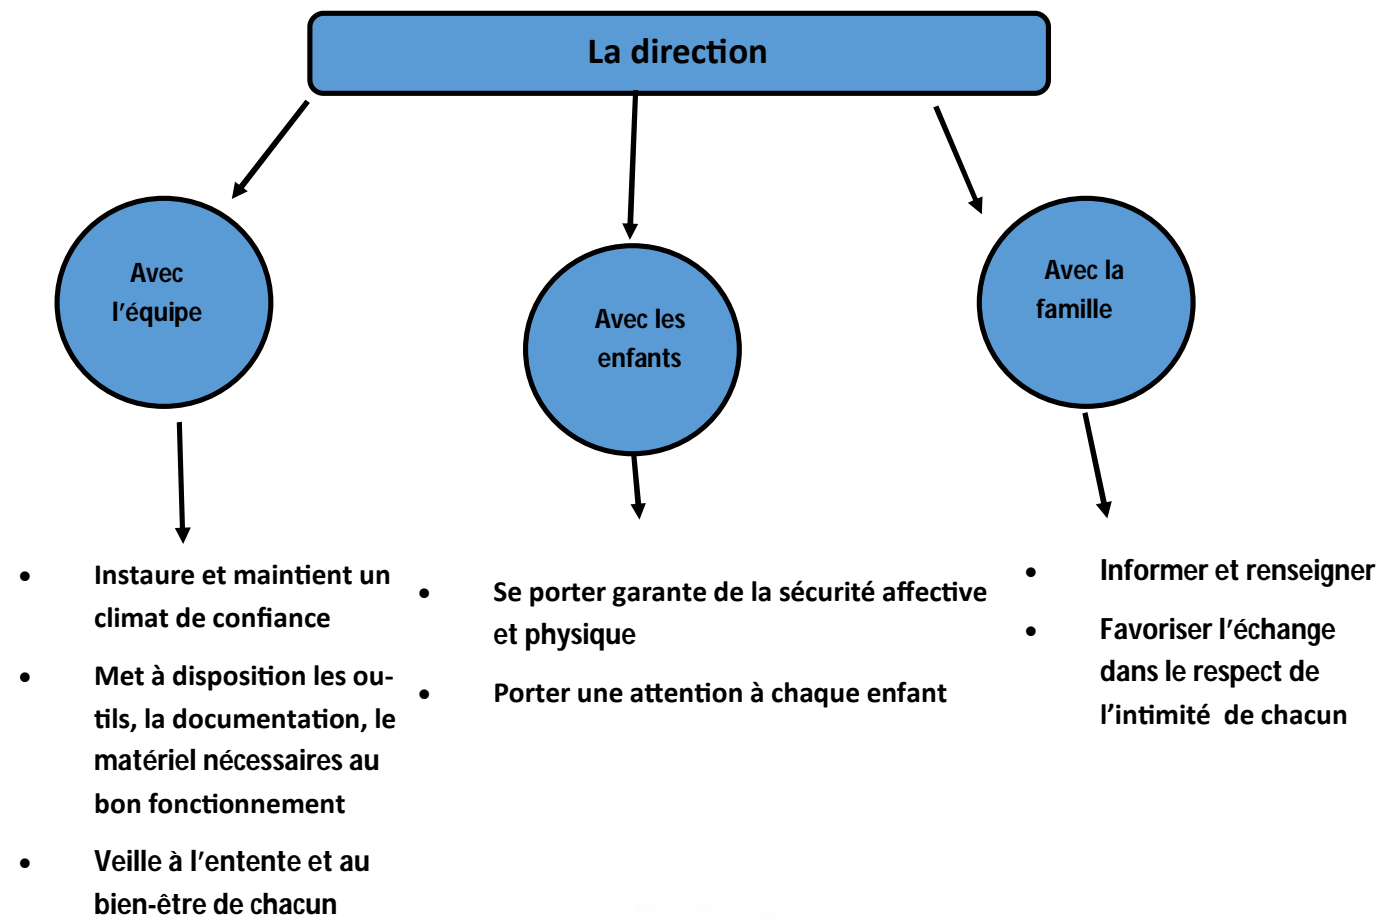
La direction

Avec l'équipe

Avec les enfants

Avec la famille

- Instaure et maintient un climat de confiance
- Met à disposition les outils, la documentation, le matériel nécessaires au bon fonctionnement
- Veille à l'entente et au bien-être de chacun

- Se porter garante de la sécurité affective et physique
- Porter une attention à chaque enfant

- Informer et renseigner
- Favoriser l'échange dans le respect de l'intimité de chacun